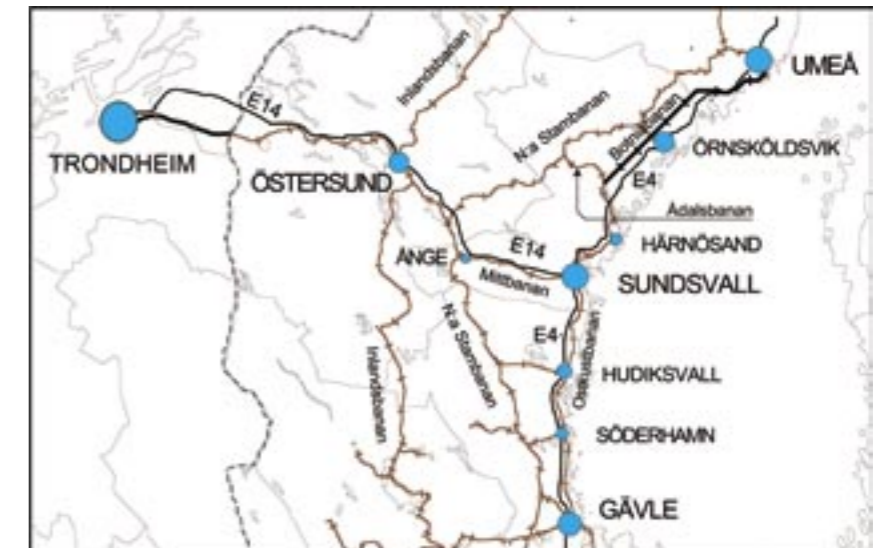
UMEÅ
E14
Inlandsbanan
TRONDHEIM
ÖSTERSUND
N:a Stambanan
Botniabanan
ÖRNSKÖLDSVIK
E4
Ådalsbanan
HÄRNÖSAND
ÅNGE
E14
Mittbanan
SUNDSVALL
E4
Ostkustbanan
N:a Stambanan
Inlandsbanan
HUDIKSVALL
SÖDERHAMN
GÄVLE